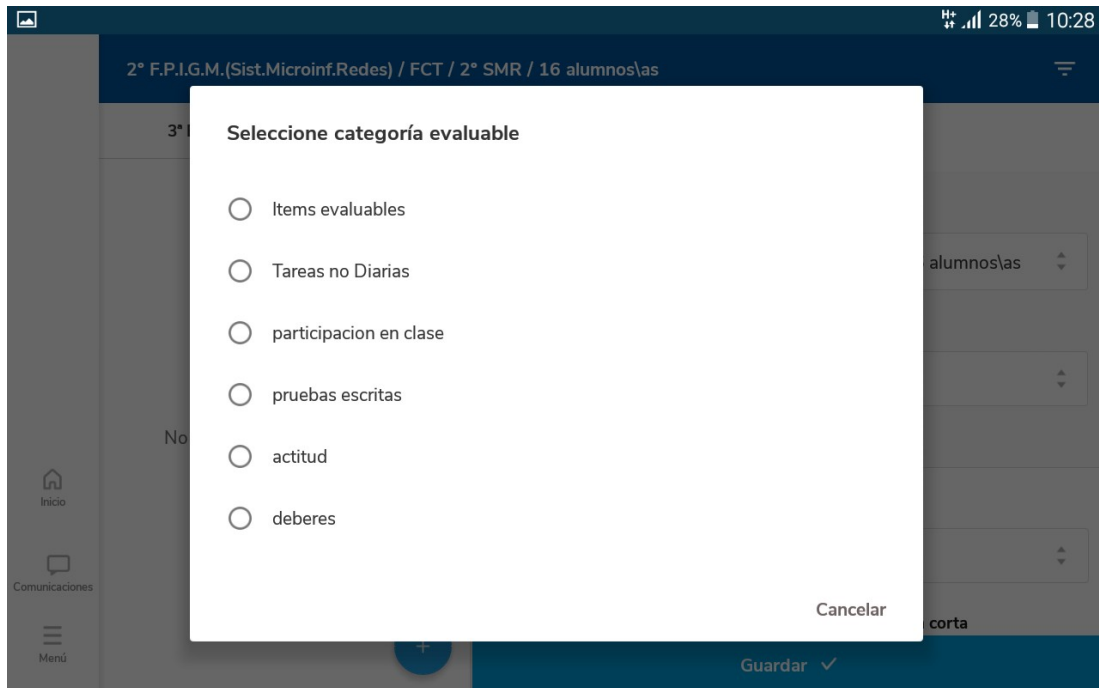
H+ 28% 10:28

2° F.P.I.G.M.(Sist.Microinf.Redes) / FCT / 2° SMR / 16 alumnos\as

3° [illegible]

Seleccione categoría evaluable

Items evaluables

Tareas no Diarias

participacion en clase

pruebas escritas

actitud

deberes

Cancelar

alumnos\as

No

corta

Inicio

Comunicaciones

Menú

Guardar ✓